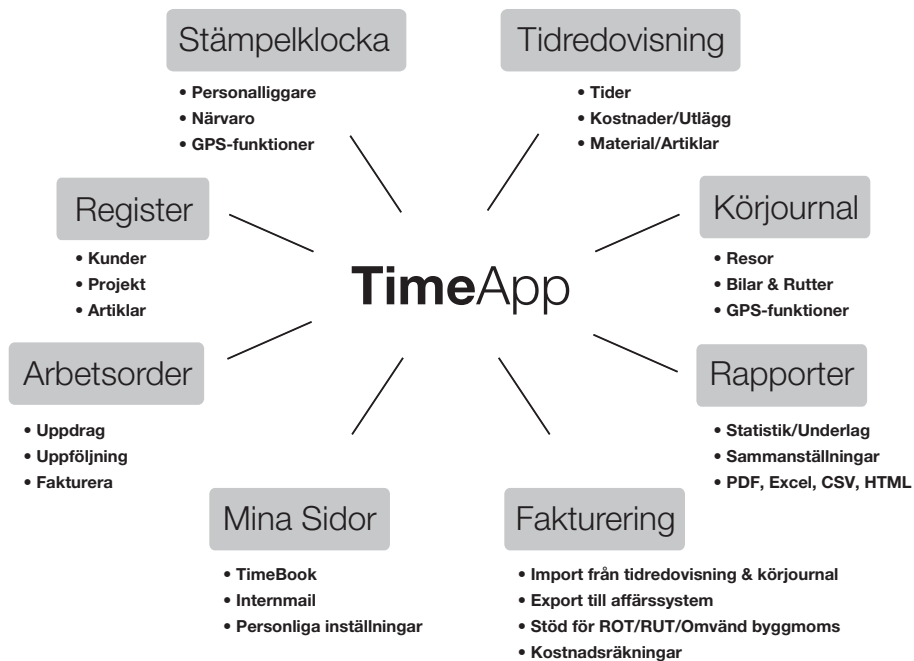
Stämpelklocka
• Personalliggare
• Närvaro
• GPS-funktioner

Tidredovisning
• Tider
• Kostnader/Utlägg
• Material/Artiklar

Register
• Kunder
• Projekt
• Artiklar

TimeApp

Körjournal
• Resor
• Bilar & Rutter
• GPS-funktioner

Arbetsorder
• Uppdrag
• Uppföljning
• Fakturera

Rapporter
• Statistik/Underlag
• Sammanställningar
• PDF, Excel, CSV, HTML

Mina Sidor
• TimeBook
• Internmail
• Personliga inställningar

Fakturering
• Import från tidredovisning & körjournal
• Export till affärssystem
• Stöd för ROT/RUT/Omvänd byggmoms
• Kostnadsräkningar